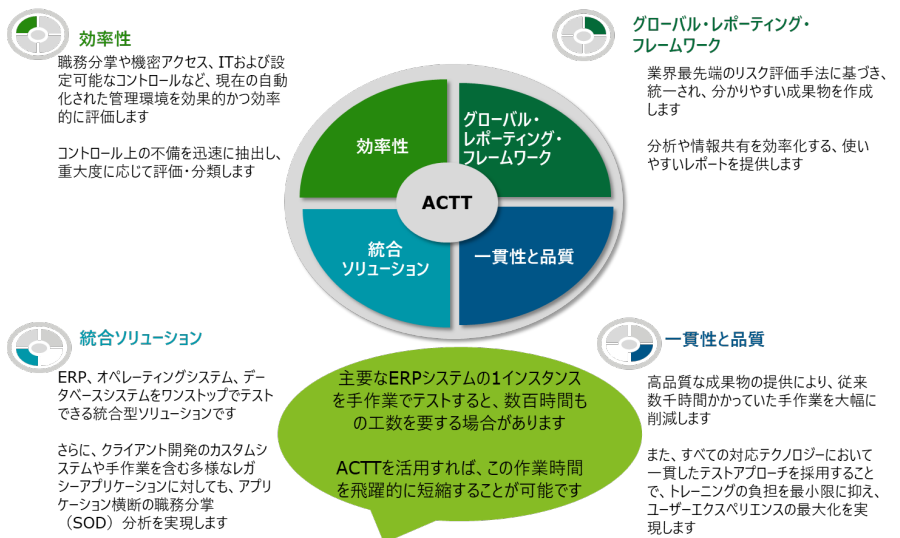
効率性

職務分掌や機密アクセス、ITおよび設定可能なコントロールなど、現在の自動化された管理環境を効果的かつ効率的に評価します

コントロール上の不備を迅速に抽出し、重大度に応じて評価・分類します

グローバル・レポーティング・フレームワーク

業界最先端のリスク評価手法に基づき、統一され、分かりやすい成果物を作成します

分析や情報共有を効率化する、使いやすいレポートを提供します

効率性

グローバル・レポーティング・フレームワーク

ACTT

統合ソリューション

一貫性と品質

統合ソリューション

ERP、オペレーティングシステム、データベースシステムをワンストップでテストできる統合型ソリューションです

さらに、クライアント開発のカスタムシステムや手作業を含む多様なレガシーアプリケーションに対しても、アプリケーション横断の職務分掌（SOD）分析を実現します

主要なERPシステムの1インスタンスを手作業でテストすると、数百時間もの工数を要する場合があります

ACTTを活用すれば、この作業時間を飛躍的に短縮することが可能です

一貫性と品質

高品質な成果物の提供により、従来数千時間かかっていた手作業を大幅に削減します

また、すべての対応テクノロジーにおいて一貫したテストアプローチを採用することで、トレーニングの負担を最小限に抑え、ユーザーエクスペリエンスの最大化を実現します